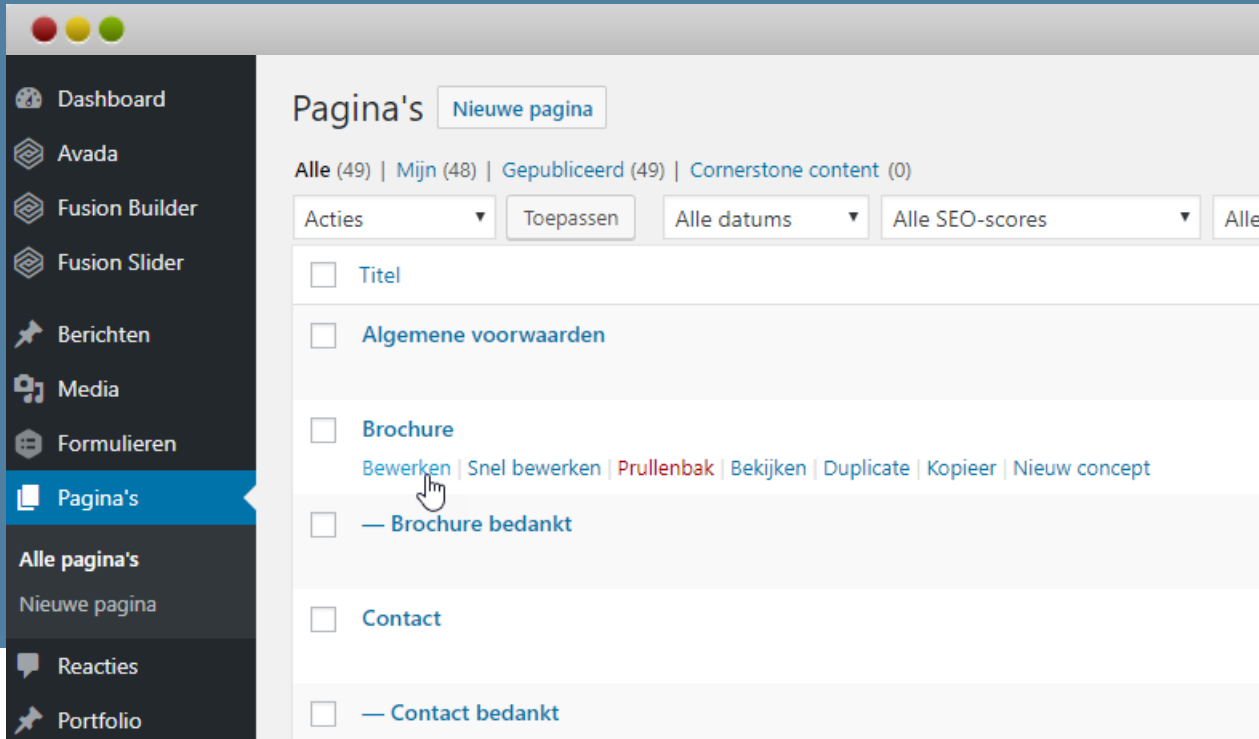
Dashboard
Avada
Fusion Builder
Fusion Slider
Berichten
Media
Formulieren
Pagina's
Alle pagina's
Nieuwe pagina
Reacties
Portfolio

Pagina's Nieuwe pagina

Alle (49) | Mijn (48) | Gepubliceerd (49) | Cornerstone content (0)

Acties ▾ Toepassen Alle datums ▾ Alle SEO-scores ▾ Alle

Titel

Algemene voorwaarden

Brochure
Bewerken | Snel bewerken | Prullenbak | Bekijken | Duplicate | Kopieer | Nieuw concept

— Brochure bedankt

Contact

— Contact bedankt